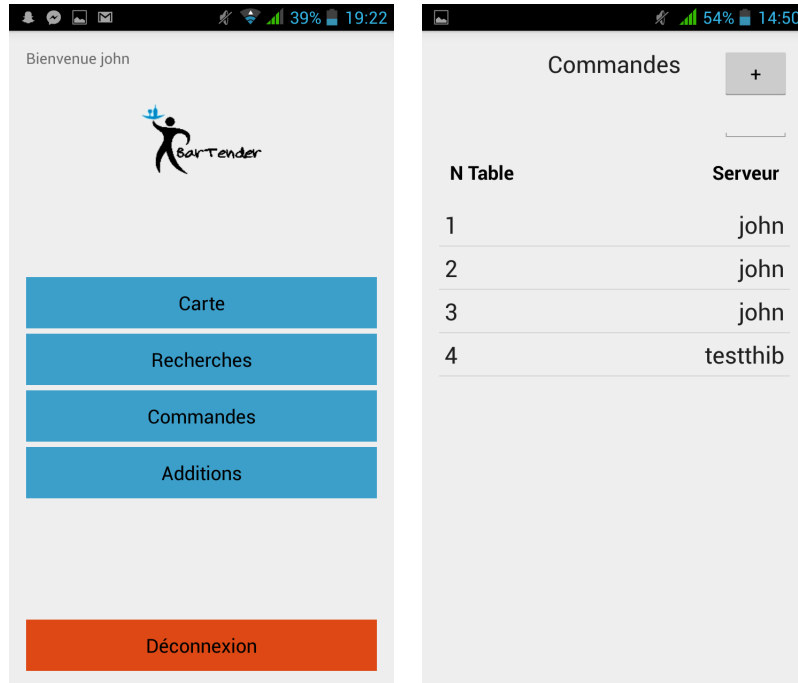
39% 19:22

Bienvenue john

BarTender

Carte

Recherches

Commandes

Additions

Déconnexion

54% 14:50

Commandes

+

| N Table | Serveur |
|---|---|
| 1 | john |
| 2 | john |
| 3 | john |
| 4 | testthib |